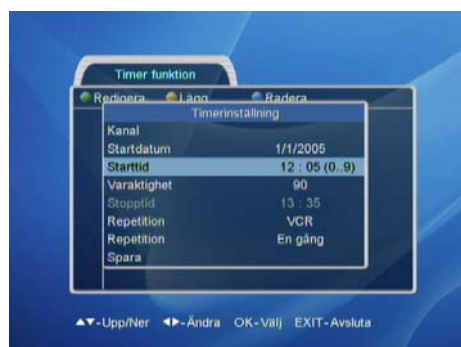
Timer funktion

Redigera Lägg Radera

Timerinställning

| | |
|---|---|
| Kanal | |
| Startdatum | 1/1/2005 |
| Starttid | 12 : 05 (0..9) |
| Varaktighet | 90 |
| Stopptid | 13 : 35 |
| Repetition | VCR |
| Repetition | En gång |
| Spara | |

▲▼-Upp/Ner ◀▶-Ändra OK-Välj EXIT-Avsluta